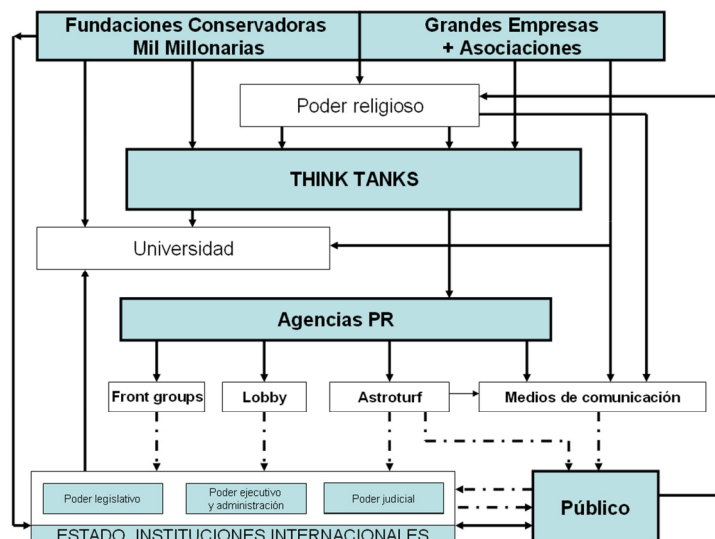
Fundaciones Conservadoras Mil Millonarias

Grandes Empresas + Asociaciones

Poder religioso

THINK TANKS

Universidad

Agencias PR

Front groups

Lobby

Astroturf

Medios de comunicación

Poder legislativo

Poder ejecutivo y administración

Poder judicial

Público

ESTADO, INSTITUCIONES INTERNACIONALES